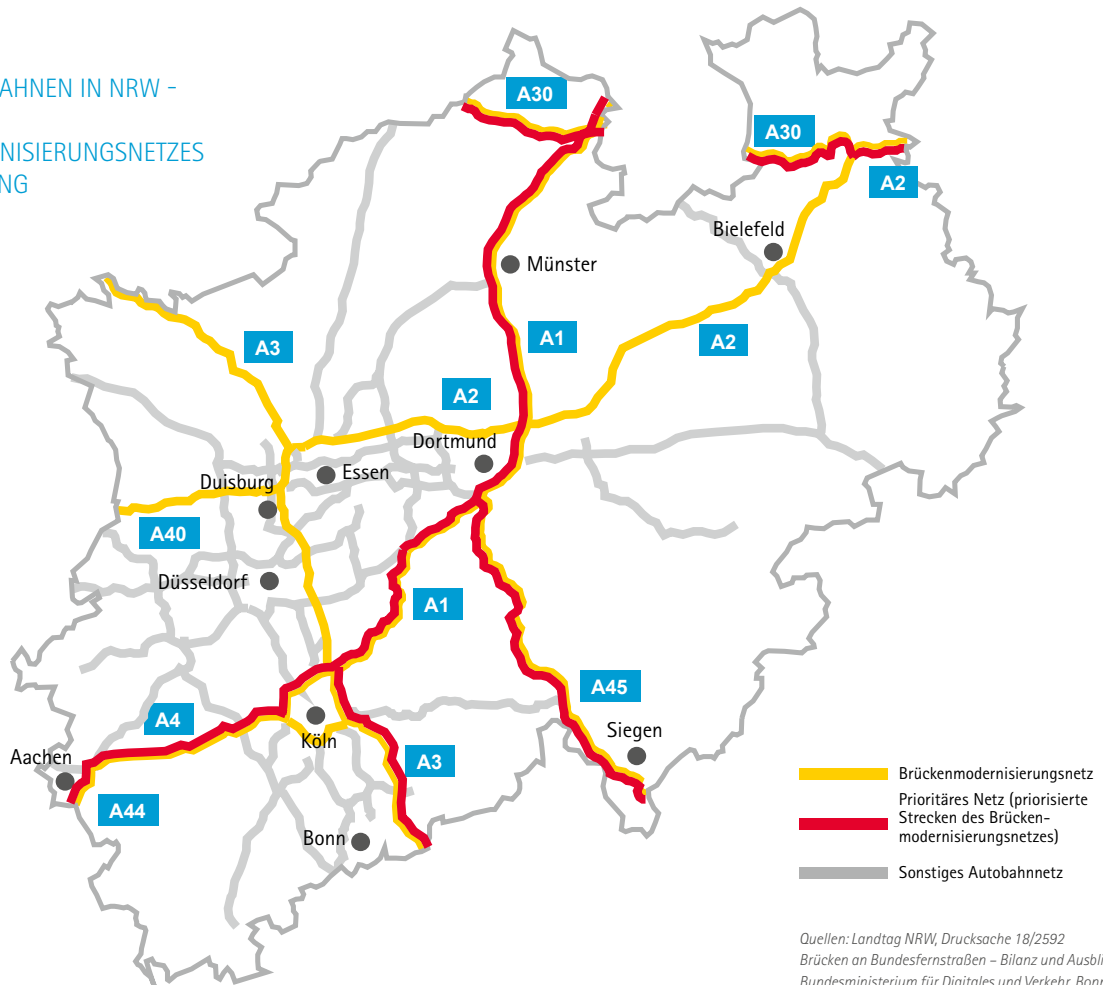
AHNEN IN NRW -

NISIERUNGSNETZES
NG

A30
A30
A2
Bielefeld
Münster
A3
A1
A2
A2
Dortmund
Essen
Duisburg
A40
Düsseldorf
A1
A45
A4
Köln
Siegen
Aachen
A3
A44
Bonn

Brückenmodernisierungsnetz
Prioritäres Netz (priorisierte Strecken des Brückenmodernisierungsnetzes)
Sonstiges Autobahnnetz

Quellen: Landtag NRW, Drucksache 18/2592
Brücken an Bundesfernstraßen – Bilanz und Ausbl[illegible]
Bundesministerium für Digitales und Verkehr, Bonn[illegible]